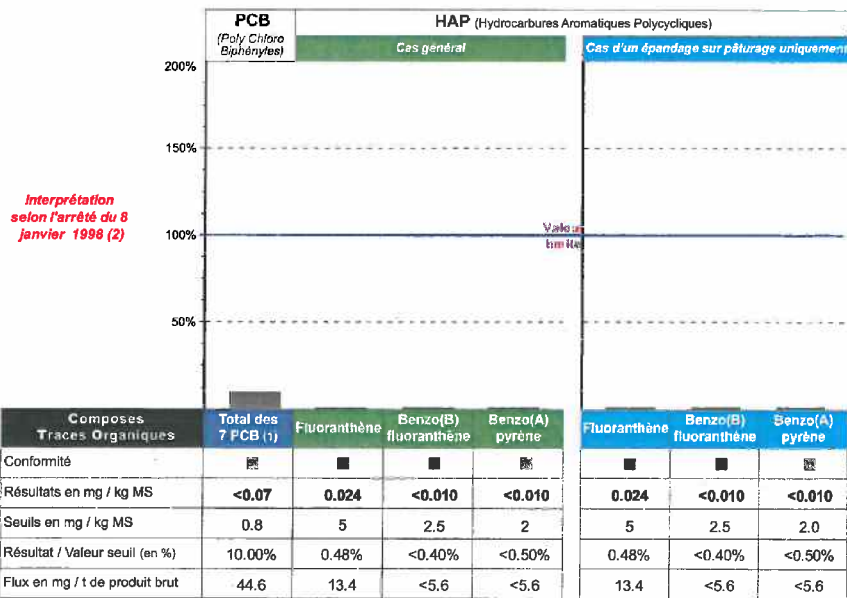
PCB
(Poly Chloro Biphényles)

HAP (Hydrocarbures Aromatiques Polycycliques)

Cas général

Cas d'un épandage sur pâturage uniquement

200%

150%

Interprétation selon l'arrêté du 8 janvier 1998 (2)

100%

Valeur limite

50%

| Composes Traces Organiques | Total des 7 PCB (1) | Fluoranthène | Benzo(B) fluoranthène | Benzo(A) pyrène | Fluoranthène | Benzo(B) fluoranthène | Benzo(A) pyrène |
|---|---|---|---|---|---|---|---|
| Conformité | ■ | ■ | ■ | ■ | ■ | ■ | ■ |
| Résultats en mg / kg MS | <0.07 | 0.024 | <0.010 | <0.010 | 0.024 | <0.010 | <0.010 |
| Seuils en mg / kg MS | 0.8 | 5 | 2.5 | 2 | 5 | 2.5 | 2.0 |
| Résultat / Valeur seuil (en %) | 10.00% | 0.48% | <0.40% | <0.50% | 0.48% | <0.40% | <0.50% |
| Flux en mg / t de produit brut | 44.6 | 13.4 | <5.6 | <5.6 | 13.4 | <5.6 | <5.6 |